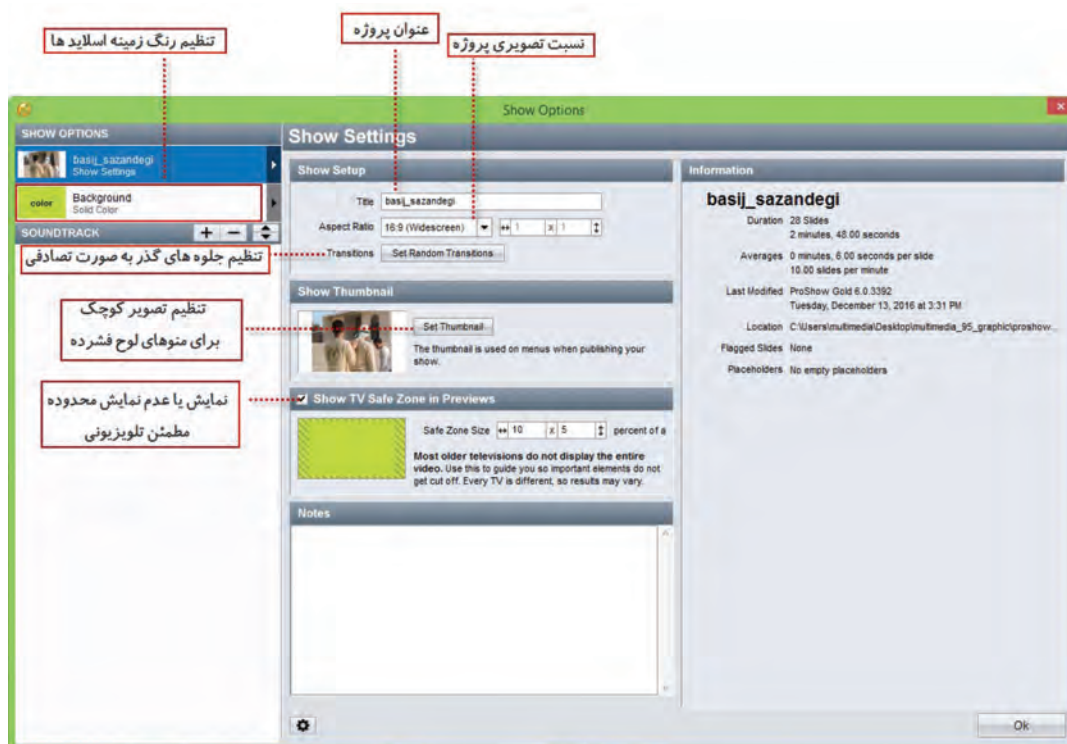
تنظیم رنگ زمینه اسلاید ها

عنوان پروژه

نسبت تصویری پروژه

Show Options

SHOW OPTIONS

basij_sazandegi
Show Settings

color Background
Solid Color

SOUNDTRACK

Show Settings

Show Setup

Title basij_sazandegi

Aspect Ratio 16:9 (Widescreen) 1 x 1

Transitions Set Random Transitions

تنظیم جلوه های گذر به صورت تصادفی

Show Thumbnail

تنظیم تصویر کوچک برای منوهای لوح فشرده

Set Thumbnail

The thumbnail is used on menus when publishing your show.

نمایش یا عدم نمایش محدوده مطمئن تلویزیونی

Show TV Safe Zone in Previews

Safe Zone Size 10 x 5 percent of a

Most older televisions do not display the entire video. Use this to guide you so important elements do not get cut off. Every TV is different, so results may vary.

Notes

Information

basij_sazandegi

Duration 28 Slides
2 minutes, 48.00 seconds

Averages 0 minutes, 6.00 seconds per slide
10.00 slides per minute

Last Modified ProShow Gold 6.0.3392
Tuesday, December 13, 2016 at 3:31 PM

Location C:\Users\multimedia\Desktop\multimedia_95_graphic\proshow...

Flagged Slides None

Placeholders No empty placeholders

Ok